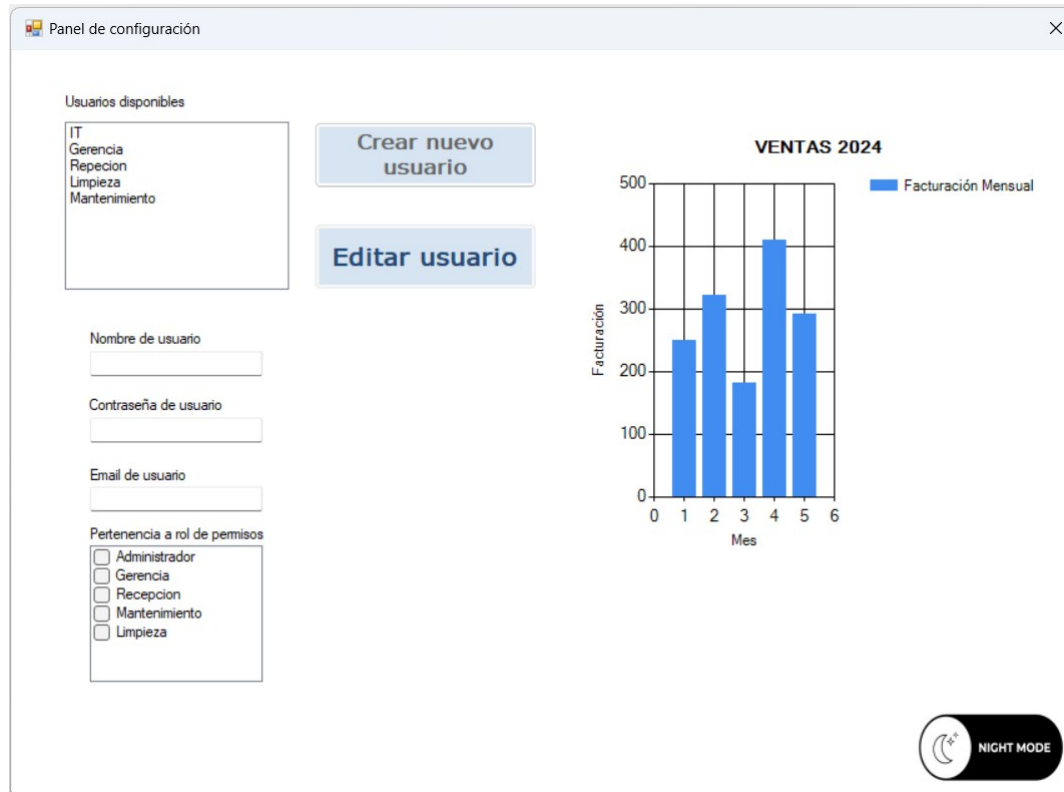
Panel de configuración

Usuarios disponibles

IT
Gerencia
Repecion
Limpieza
Mantenimiento

Crear nuevo usuario

Editar usuario

Nombre de usuario

Contraseña de usuario

Email de usuario

Pertenencia a rol de permisos

Administrador
Gerencia
Recepcion
Mantenimiento
Limpieza

VENTAS 2024

Facturación Mensual

500
400
300
200
100
0

Facturación

0 1 2 3 4 5 6

Mes

NIGHT MODE